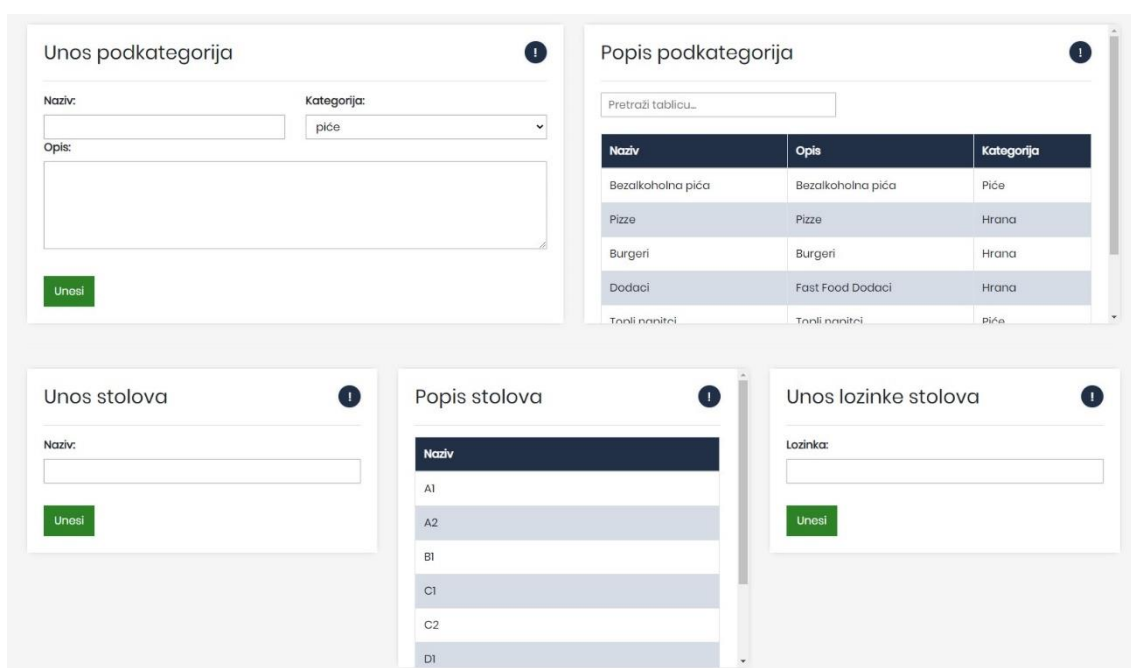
Unos podkategorija
!

Naziv:
Kategorija:
piće
Opis:

Unesi

Popis podkategorija
!

Pretraži tablicu...

| Naziv | Opis | Kategorija |
|---|---|---|
| Bezalkoholna pića | Bezalkoholna pića | Piće |
| Pizze | Pizze | Hrana |
| Burgeri | Burgeri | Hrana |
| Dodaci | Fast Food Dodaci | Hrana |
| Topli napitci | Topli napitci | Piće |

Unos stolova
!

Naziv:

Unesi

Popis stolova
!

| Naziv |
|---|
| A1 |
| A2 |
| B1 |
| C1 |
| C2 |
| D1 |

Unos lozinke stolova
!

Lozinka:

Unesi